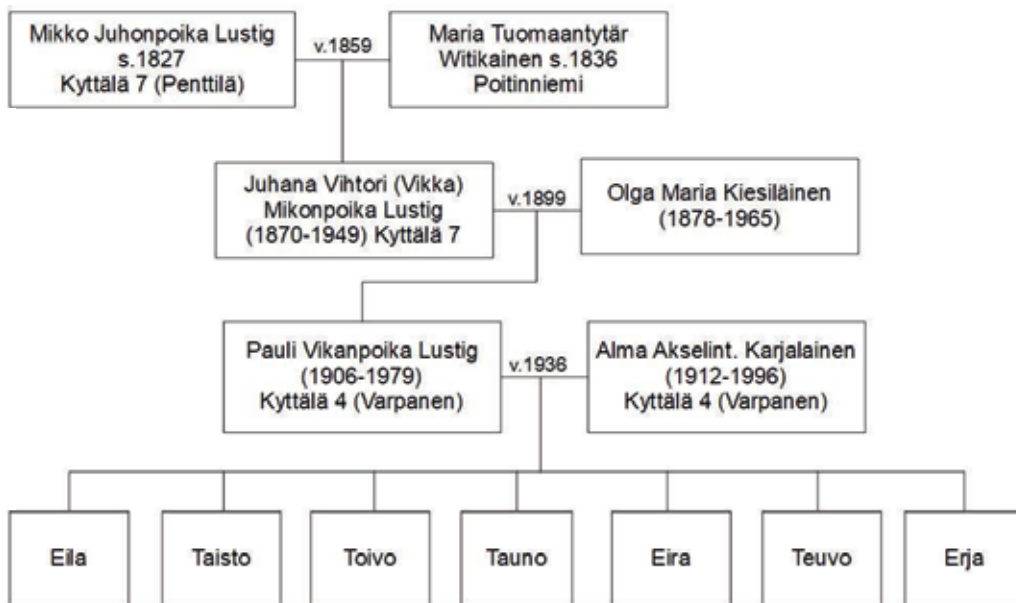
Mikko Juhonpoika Lustig
s.1827
Kyttälä 7 (Penttilä)

v.1859

Maria Tuomaantytär
Witikainen s.1836
Poitinniemi

Juhana Vihtori (Vikka)
Mikonpoika Lustig
(1870-1949) Kyttälä 7

v.1899

Olga Maria Kiesiläinen
(1878-1965)

Pauli Vikanpoika Lustig
(1906-1979)
Kyttälä 4 (Varpanen)

v.1936

Alma Akselint. Karjalainen
(1912-1996)
Kyttälä 4 (Varpanen)

Eila

Taisto

Toivo

Tauno

Eira

Teuvo

Erja